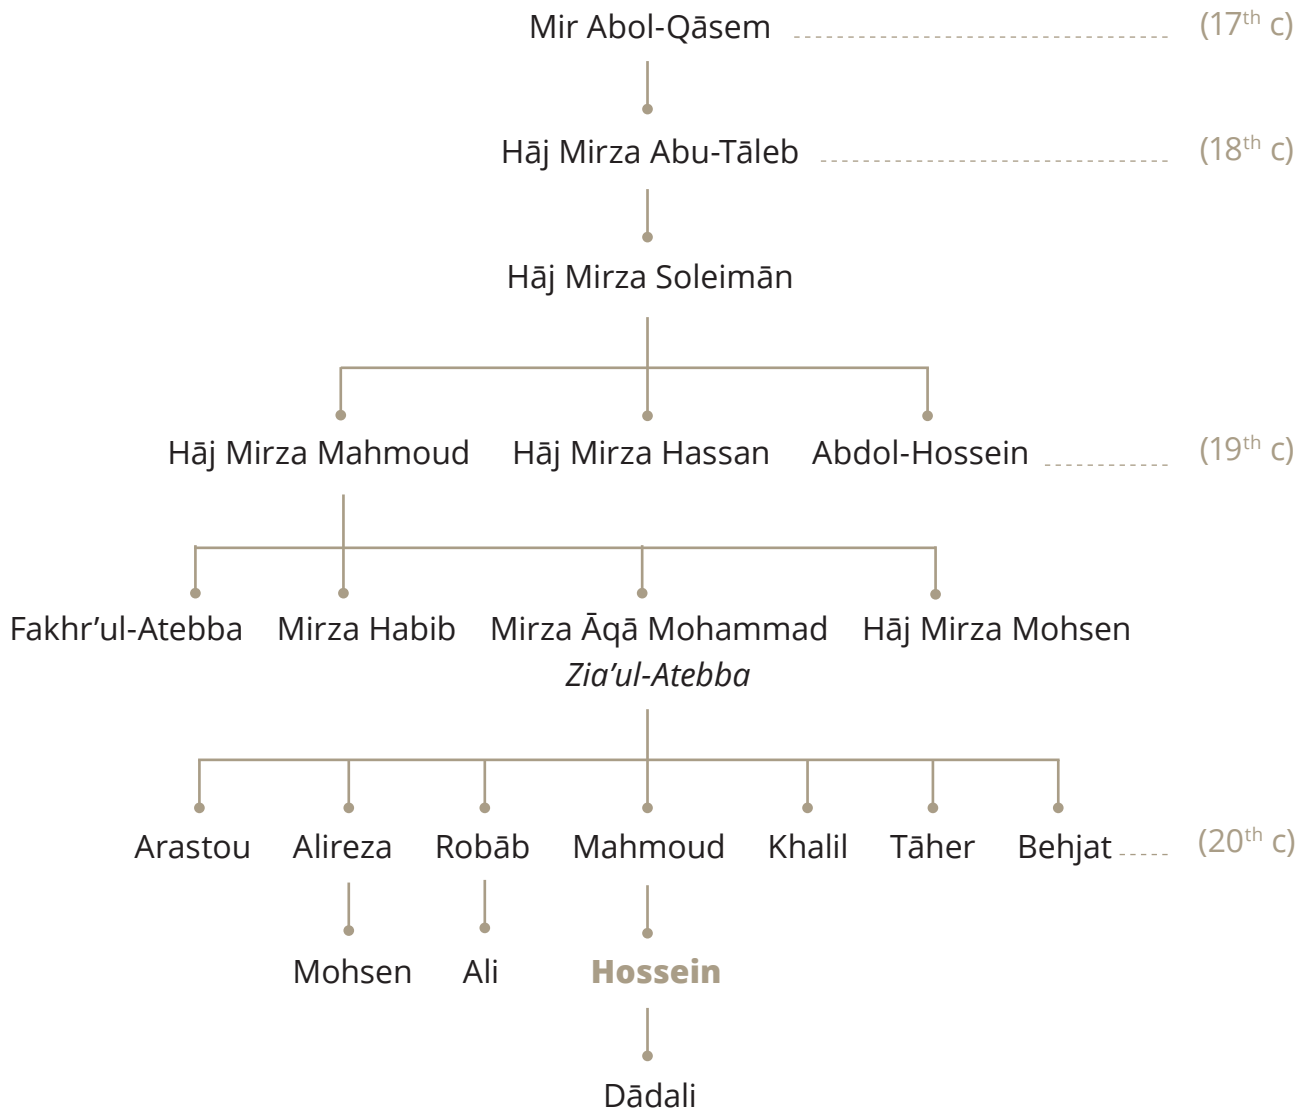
Mir Abol-Qāsem (17$^{th}$ c)

Hāj Mirza Abu-Tāleb (18$^{th}$ c)

Hāj Mirza Soleimān

Hāj Mirza Mahmoud Hāj Mirza Hassan Abdol-Hossein (19$^{th}$ c)

Fakhr'ul-Atebba Mirza Habib Mirza Āqā Mohammad *Zia'ul-Atebba* Hāj Mirza Mohsen

Arastou Alireza Robāb Mahmoud Khalil Tāher Behjat (20$^{th}$ c)

Mohsen Ali **Hossein**

Dādali